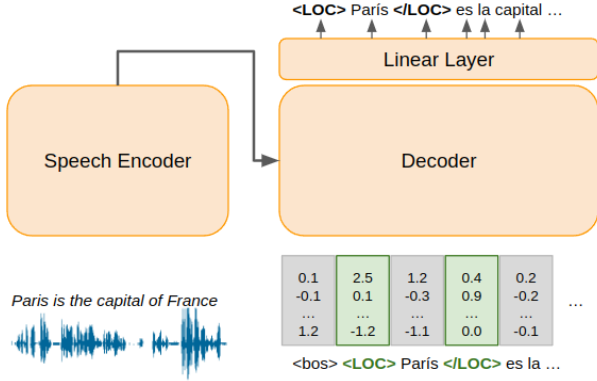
<LOC> París </LOC> es la capital ...

Linear Layer

Speech Encoder

Decoder

Paris is the capital of France

| 0.1 | 2.5 | 1.2 | 0.4 | 0.2 |
|---|---|---|---|---|
| -0.1 | 0.1 | -0.3 | 0.9 | -0.2 |
| ... | ... | ... | ... | ... |
| 1.2 | -1.2 | -1.1 | 0.0 | -0.1 |

...

<bos> <LOC> París </LOC> es la ...